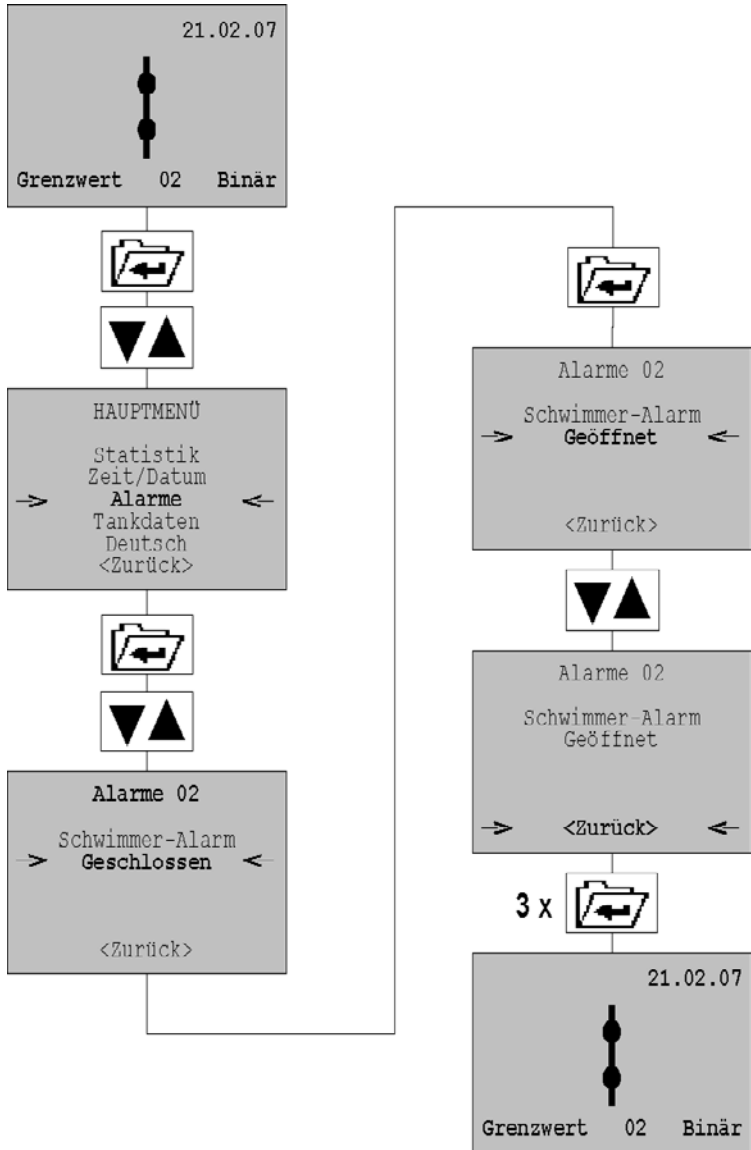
21.02.07

Grenzwert 02 Binär

HAUPTMENÜ

Statistik
Zeit/Datum
→ Alarme ←
Tankdaten
Deutsch
<Zurück>

Alarme 02

Schwimmer-Alarm
→ Geschlossen ←

<Zurück>

Alarme 02

Schwimmer-Alarm
→ Geöffnet ←

<Zurück>

Alarme 02

Schwimmer-Alarm
Geöffnet

→ <Zurück> ←

3 x

21.02.07

Grenzwert 02 Binär